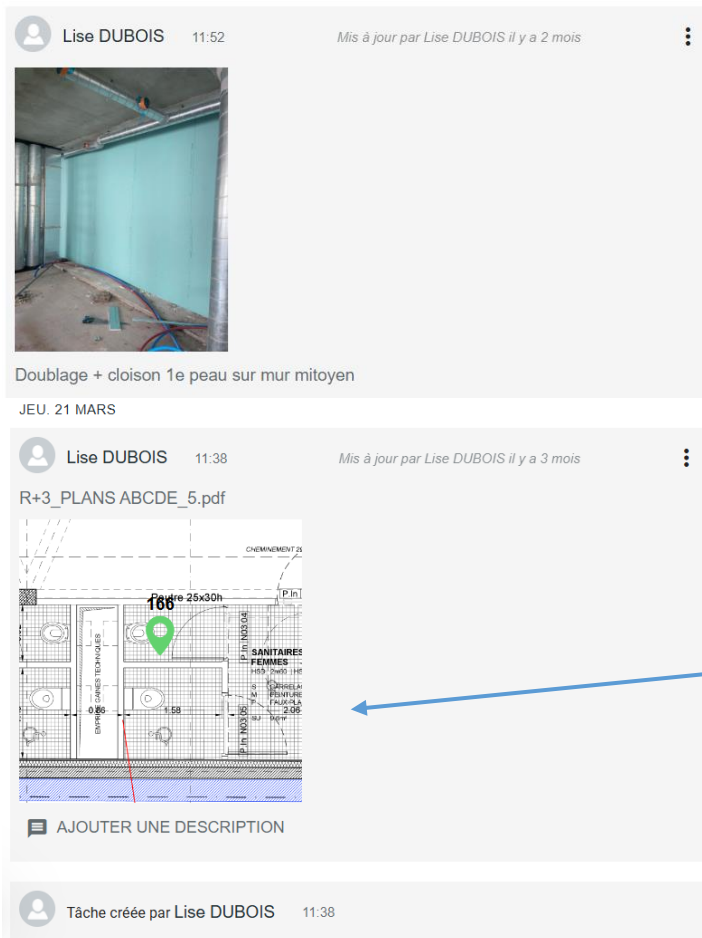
Lise DUBOIS 11:52 Mis à jour par Lise DUBOIS il y a 2 mois

Doublage + cloison 1e peau sur mur mitoyen

JEU. 21 MARS

Lise DUBOIS 11:38 Mis à jour par Lise DUBOIS il y a 3 mois

R+3_PLANS ABCDE_5.pdf

CHEMINEMENT 2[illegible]

P In

166

Poutre 25x30h

EMPRISE GAINES TECHNIQUES

P In N03.04

SANITAIRES FEMMES

HSS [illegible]

S CARRELAGE
M PEINTURE
P FAUX-PLA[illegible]

0.86

1.58

2.06

P In N03.05

AJOUTER UNE DESCRIPTION

Tâche créée par Lise DUBOIS 11:38